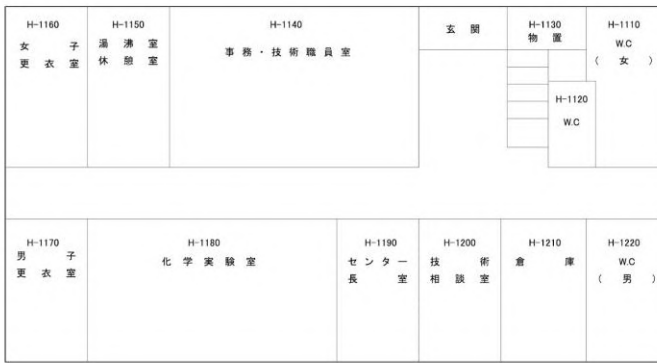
H-1160
女子
更衣室

H-1150
湯沸室
休憩室

H-1140
事務・技術職員室

玄関

H-1130
物置

H-1110
W.C
(女)

H-1120
W.C

H-1170
男子
更衣室

H-1180
化学実験室

H-1190
センター
長室

H-1200
技術
相談室

H-1210
倉庫

H-1220
W.C
(男)